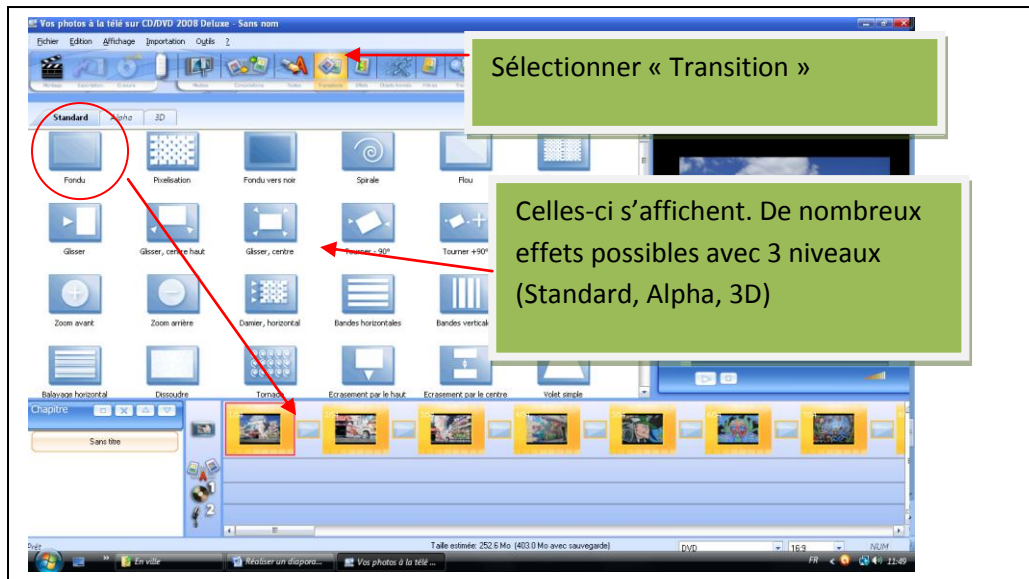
Vos photos à la télé sur CD/DVD 2008 Deluxe - Sans nom

Fichier Edition Affichage Importation Outils ?

Sélectionner « Transition »

Standard Alpha 3D

Fondu

Pixelisation

Fondu vers noir

Spirale

Flou

Celles-ci s'affichent. De nombreux effets possibles avec 3 niveaux (Standard, Alpha, 3D)

Glisser

Glisser, centre haut

Glisser, centre

Tourner - 90°

Tourner +90°

Zoom avant

Zoom arrière

Damier, horizontal

Bandes horizontales

Bandes verticales

Balayage horizontal

Dissoudre

Tornade

Ecrasement par le haut

Ecrasement par le centre

Volet simple

Chapitre

Sans titre

Prêt

Taille estimée: 252.6 Mo (403.0 Mo avec sauvegarde)

DVD

16:9

NUM

En ville

Réaliser un diapora...

Vos photos à la télé ...

FR

11:49